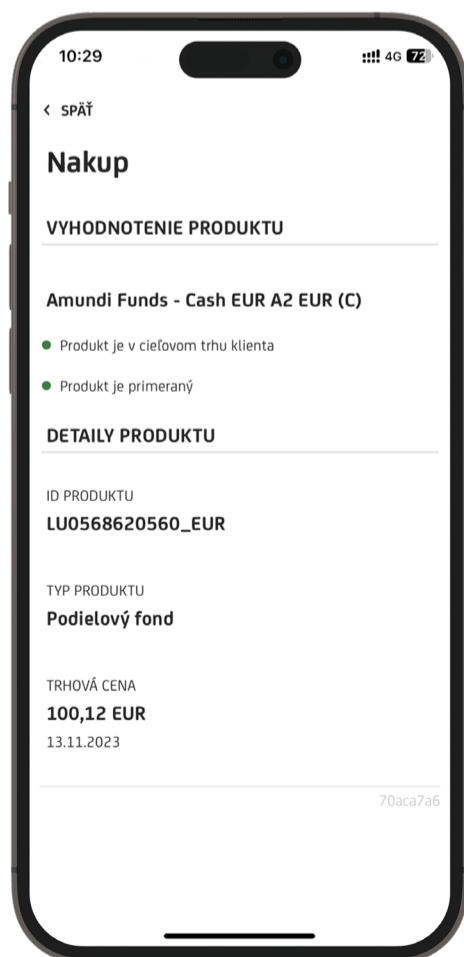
10:29
4G 72

< SPÄŤ

Nakup

VYHODNOTENIE PRODUKTU

Amundi Funds - Cash EUR A2 EUR (C)

Produkt je v cieľovom trhu klienta

Produkt je primeraný

DETAILY PRODUKTU

ID PRODUKTU
LU0568620560_EUR

TYP PRODUKTU
Podielový fond

TRHOVÁ CENA
100,12 EUR
13.11.2023

70aca7a6